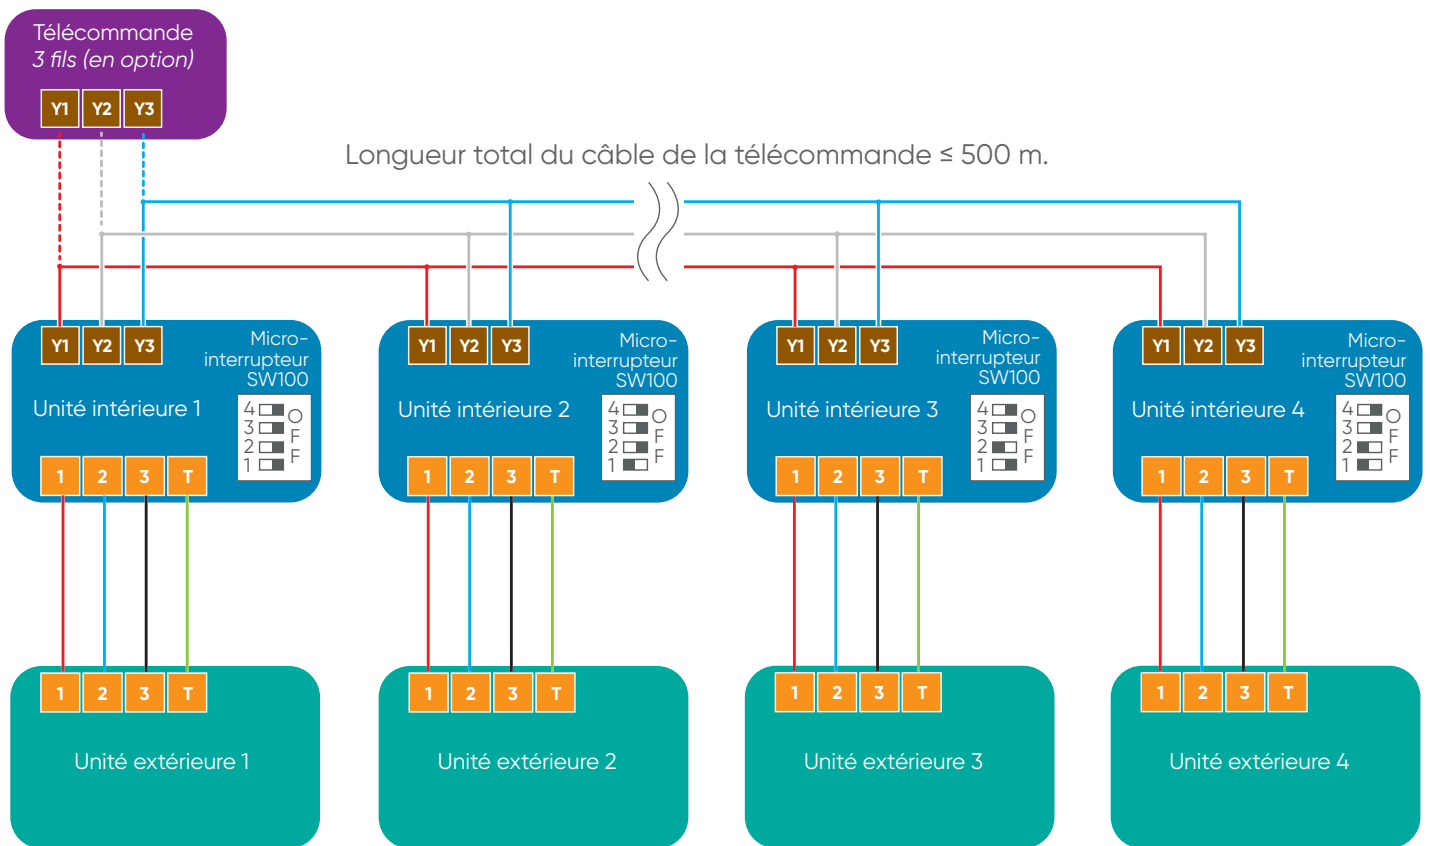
Télécommande
3 fils (en option)

Y1 Y2 Y3

Longueur total du câble de la télécommande ≤ 500 m.

Y1 Y2 Y3
Micro-interrupteur SW100
Unité intérieure 1
4 3 2 1
OFF
1 2 3 T

Y1 Y2 Y3
Micro-interrupteur SW100
Unité intérieure 2
4 3 2 1
OFF
1 2 3 T

Y1 Y2 Y3
Micro-interrupteur SW100
Unité intérieure 3
4 3 2 1
OFF
1 2 3 T

Y1 Y2 Y3
Micro-interrupteur SW100
Unité intérieure 4
4 3 2 1
OFF
1 2 3 T

1 2 3 T
Unité extérieure 1

1 2 3 T
Unité extérieure 2

1 2 3 T
Unité extérieure 3

1 2 3 T
Unité extérieure 4